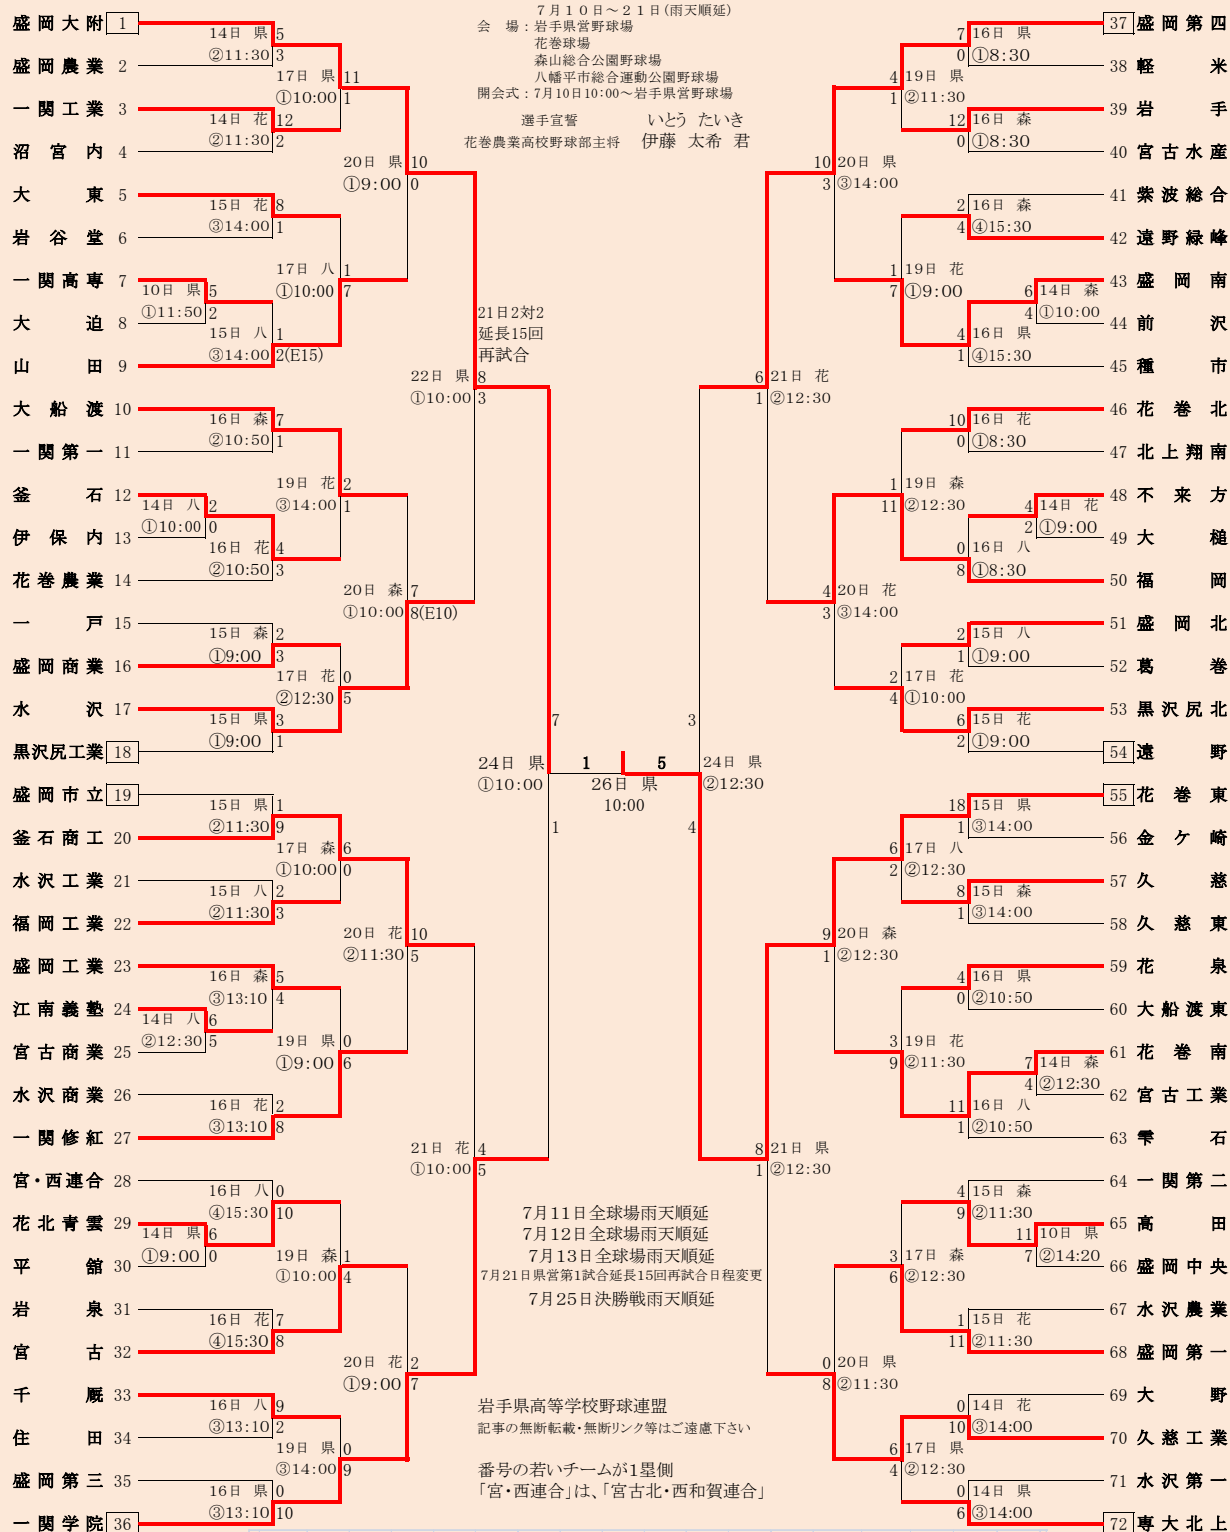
7月10日～21日(雨天順延)
会　場：岩手県営野球場
花巻球場
森山総合公園野球場
八幡平市総合運動公園野球場
開会式：7月10日10:00～岩手県営野球場

選手宣誓
花巻農業高校野球部主将　いとう たいき 伊藤 太希 君

盛岡大附 1
盛岡農業 2
一関工業 3
沼宮内 4
大東 5
岩谷堂 6
一関高専 7
大迫 8
山田 9
大船渡 10
一関第一 11
釜石 12
伊保内 13
花巻農業 14
一戸 15
盛岡商業 16
水沢 17
黒沢尻工業 18
盛岡市立 19
釜石商工 20
水沢工業 21
福岡工業 22
盛岡工業 23
江南義塾 24
宮古商業 25
水沢商業 26
一関修紅 27
宮・西連合 28
花北青雲 29
平舘 30
岩泉 31
宮古 32
千厩 33
住田 34
盛岡第三 35
一関学院 36

14日 県 ②11:30 5-3
14日 花 ②11:30 12-2
17日 県 ①10:00 11-1
15日 花 ③14:00 8-1
10日 県 ①11:50 5-2
15日 八 ③14:00 1-2(E15)
17日 八 ①10:00 1-7
20日 県 ①9:00 10-0
16日 森 ②10:50 7-1
14日 八 ①10:00 2-0
16日 花 ②10:50 4-3
19日 花 ③14:00 2-1
15日 森 ①9:00 2-3
15日 県 ①9:00 3-1
17日 花 ②12:30 0-5
20日 森 ①10:00 7-8(E10)
21日2対2 延長15回 再試合
22日 県 ①10:00 8-3
15日 県 ②11:30 1-9
15日 八 ②11:30 2-3
17日 森 ①10:00 6-0
16日 森 ③13:10 5-4
14日 八 ②12:30 6-5
16日 花 ③13:10 2-8
19日 県 ①9:00 0-6
20日 花 ②11:30 10-5
16日 八 ④15:30 0-10
14日 県 ①9:00 6-0
16日 花 ④15:30 7-8
19日 森 ①10:00 1-4
16日 八 ③13:10 9-2
16日 県 ③13:10 0-10
19日 県 ③14:00 0-9
20日 花 ①9:00 2-7
21日 花 ①10:00 4-5
24日 県 ①10:00 7-1
26日 県 10:00 1-5
24日 県 ②12:30 3-4

37 盛岡第四
38 軽米
39 岩手
40 宮古水産
41 紫波総合
42 遠野緑峰
43 盛岡南
44 前沢
45 種市
46 花巻北
47 北上翔南
48 不来方
49 大槌
50 福岡
51 盛岡北
52 葛巻
53 黒沢尻北
54 遠野
55 花巻東
56 金ケ崎
57 久慈
58 久慈東
59 花泉
60 大船渡東
61 花巻南
62 宮古工業
63 雫石
64 一関第二
65 高田
66 盛岡中央
67 水沢農業
68 盛岡第一
69 大野
70 久慈工業
71 水沢第一
72 専大北上

16日 県 ①8:30 7-0
16日 森 ①8:30 12-0
19日 県 ②11:30 4-1
20日 県 ③14:00 10-3
16日 森 ④15:30 2-4
14日 森 ①10:00 6-4
16日 県 ④15:30 4-1
19日 花 ①9:00 1-7
21日 花 ②12:30 6-1
16日 花 ①8:30 10-0
14日 花 ①9:00 4-2
16日 八 ①8:30 0-8
19日 森 ②12:30 1-11
15日 八 ①9:00 2-1
15日 花 ①9:00 6-2
17日 花 ①10:00 2-4
20日 花 ③14:00 4-3
15日 県 ③14:00 18-1
15日 森 ③14:00 8-1
17日 八 ②12:30 6-2
16日 県 ②10:50 4-0
14日 森 ②12:30 7-4
16日 八 ②10:50 11-1
19日 花 ②11:30 3-9
20日 森 ②12:30 9-1
15日 森 ②11:30 4-9
10日 県 ②14:20 11-7
15日 花 ②11:30 1-11
17日 森 ②12:30 3-6
14日 花 ③14:00 0-10
14日 県 ③14:00 0-6
17日 県 ②12:30 6-4
20日 県 ②11:30 0-8
21日 県 ②12:30 8-1

7月11日全球場雨天順延
7月12日全球場雨天順延
7月13日全球場雨天順延
7月21日県営第1試合延長15回再試合日程変更
7月25日決勝戦雨天順延

岩手県高等学校野球連盟
記事の無断転載・無断リンク等はご遠慮下さい

番号の若いチームが1塁側
「宮・西連合」は、「宮古北・西和賀連合」